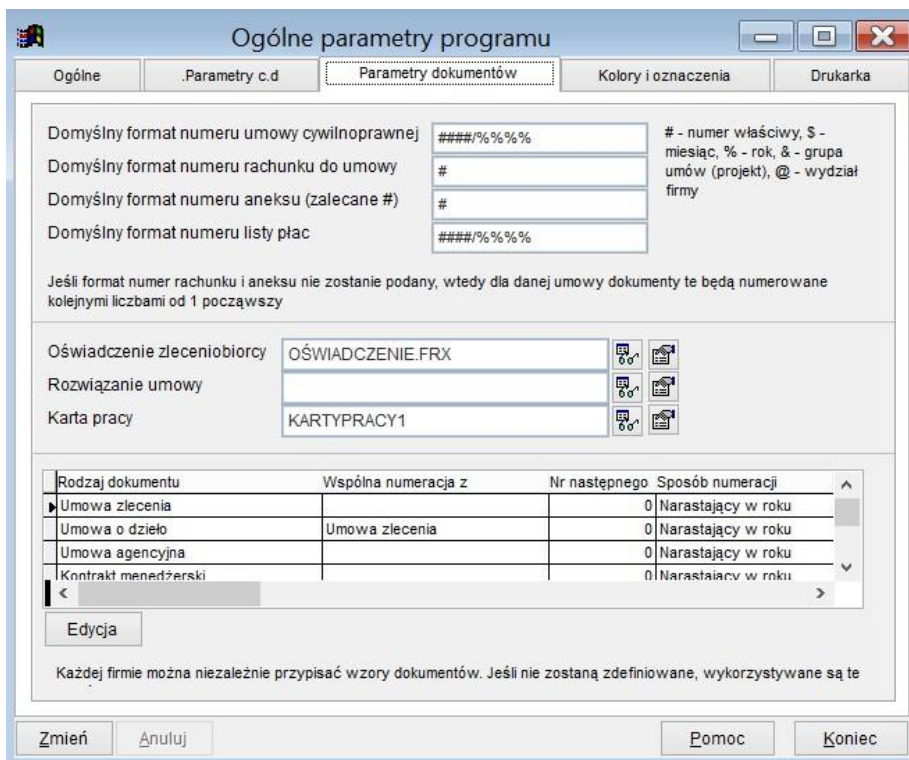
Ogólne parametry programu

Ogólne | .Parametry c.d | Parametry dokumentów | Kolory i oznaczenia | Drukarka

Domyślny format numeru umowy cywilnoprawnej ####/%%%%
Domyślny format numeru rachunku do umowy #
Domyślny format numeru aneksu (zalecane #) #
Domyślny format numeru listy płac ####/%%%%

# - numer właściwy, $ - miesiąc, % - rok, & - grupa umów (projekt), @ - wydział firmy

Jeśli format numer rachunku i aneksu nie zostanie podany, wtedy dla danej umowy dokumenty te będą numerowane kolejnymi liczbami od 1 począwszy

Oświadczenie zleceniobiorcy OŚWIADCZENIE.FRX
Rozwiązanie umowy
Karta pracy KARTYPRACY1

| Rodzaj dokumentu | Wspólna numeracja z | Nr następnego | Sposób numeracji |
|---|---|---|---|
| Umowa zlecenia | | 0 | Narastający w roku |
| Umowa o dzieło | Umowa zlecenia | 0 | Narastający w roku |
| Umowa agencyjna | | 0 | Narastający w roku |
| Kontrakt menedżerski | | 0 | Narastający w roku |

Edycja

Każdej firmie można niezależnie przypisać wzory dokumentów. Jeśli nie zostaną zdefiniowane, wykorzystywane są te

Zmień Anuluj Pomoc Koniec